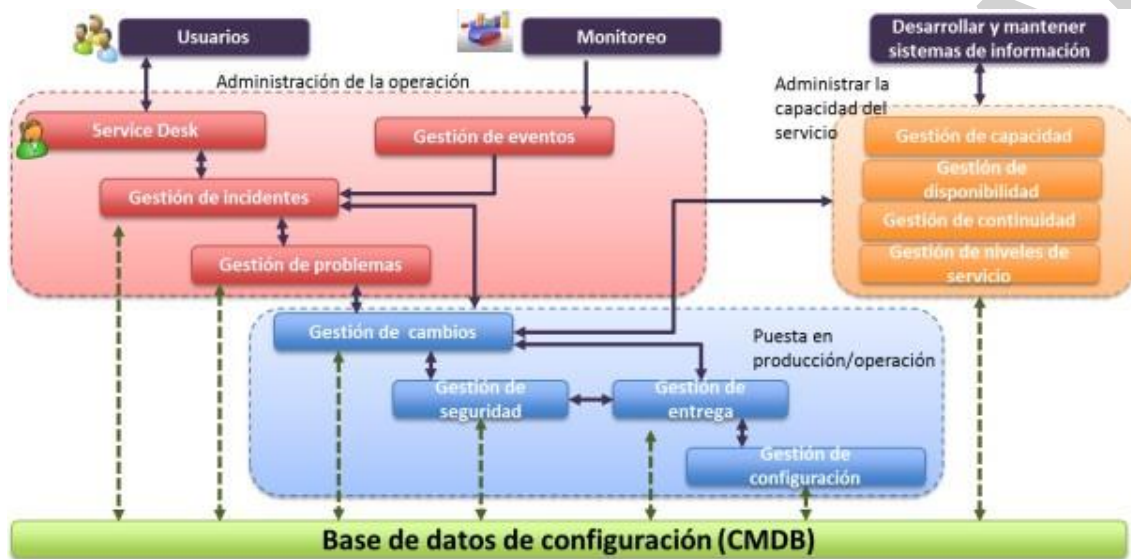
Usuarios

Monitoreo

Desarrollar y mantener sistemas de información

Administración de la operación

Administrar la capacidad del servicio

Service Desk

Gestión de eventos

Gestión de incidentes

Gestión de problemas

Gestión de capacidad

Gestión de disponibilidad

Gestión de continuidad

Gestión de niveles de servicio

Gestión de cambios

Puesta en producción/operación

Gestión de seguridad

Gestión de entrega

Gestión de configuración

Base de datos de configuración (CMDB)